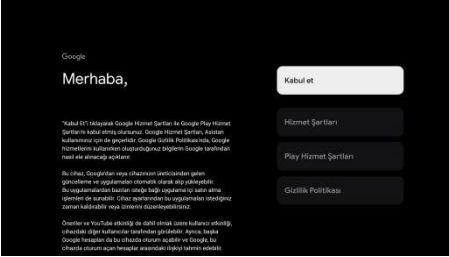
Google

Merhaba,

"Kabul Et"i tıkladığınızda Google Hizmet Şartları ile Google Play Hizmet Şartları'nı kabul etmiş olursunuz. Google Hizmet Şartları, Asistan kullanımınız için de geçerlidir. Google Gizlilik Politikası'nda, Google hizmetlerini kullanırken oluşturduğunuz bilgilerin Google tarafından nasıl ele alınacağı açıklanır.

Bu cihaz, Google'dan veya cihazınızın üreticisinden gelen güncellemeleri ve uygulamaları otomatik olarak alıp yükleyebilir. Bu uygulamalardan bazıları isteğe bağlı uygulama içi satın alma işlemleri de sunabilir. Cihaz ayarlarından bu uygulamaları istediğiniz zaman kaldırabilir veya önceliklerinizi düzenleyebilirsiniz.

Öneriler ve YouTube etkinliği de dahil olmak üzere kullanıcı etkinliği, cihazdaki diğer kullanıcılar tarafından görülebilir. Ayrıca, başka Google hesapları da bu cihazda oturum açabilir ve Google, bu cihazda oturum açan hesaplar arasındaki ilişkiyi tahmin edebilir.

Kabul et

Hizmet Şartları

Play Hizmet Şartları

Gizlilik Politikası